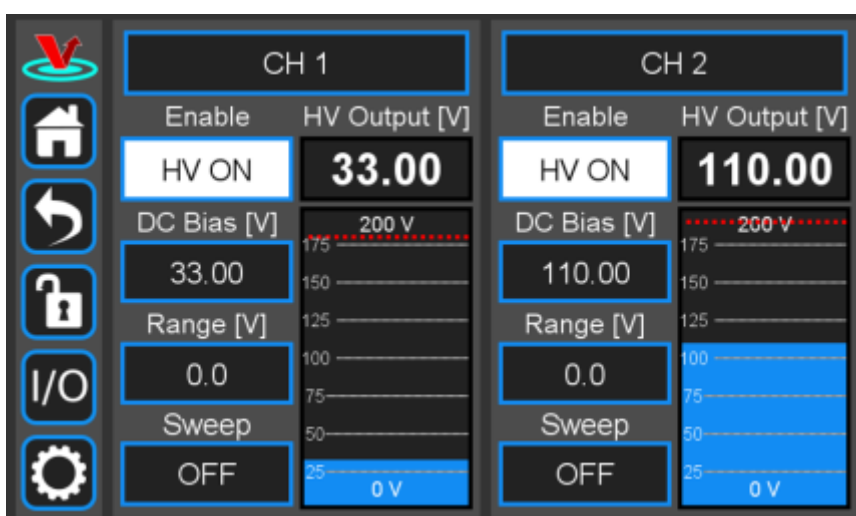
I/O

CH 1

Enable

HV Output [V]

HV ON

33.00

DC Bias [V]

33.00

Range [V]

0.0

Sweep

OFF

200 V
175
150
125
100
75
50
25
0 V

CH 2

Enable

HV Output [V]

HV ON

110.00

DC Bias [V]

110.00

Range [V]

0.0

Sweep

OFF

200 V
175
150
125
100
75
50
25
0 V